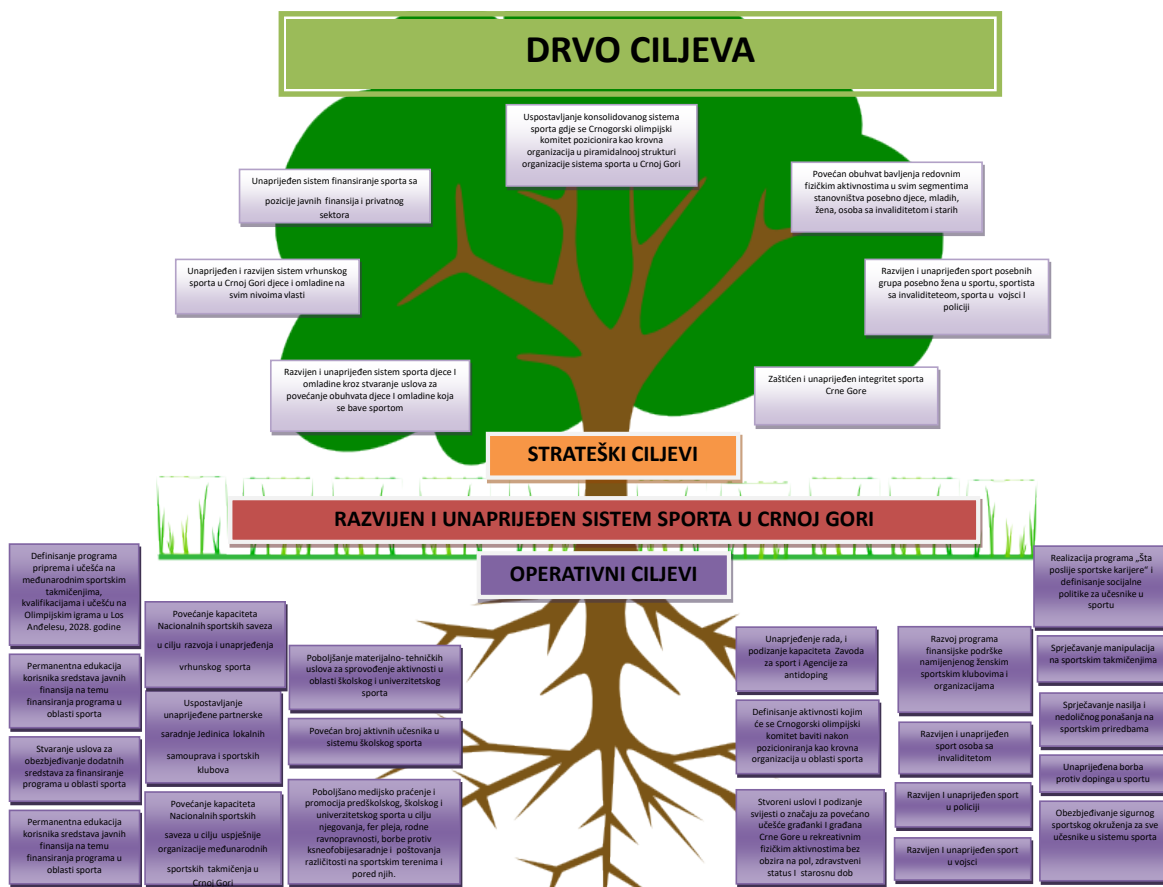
DRVO CILJEVA

Uspostavljanje konsolidovanog sistema sporta gdje se Crnogorski olimpijski komitet pozicionira kao krovna organizacija u piramidalnoj strukturi organizacije sistema sporta u Crnoj Gori

Unaprijeđen sistem finansiranje sporta sa pozicije javnih finansija i privatnog sektora

Povećan obuhvat bavljenja redovnim fizičkim aktivnostima u svim segmentima stanovništva posebno djece, mladih, žena, osoba sa invaliditetom i starih

Unaprijeđen i razvijen sistem vrhunskog sporta u Crnoj Gori djece i omladine na svim nivoima vlasti

Razvijen i unaprijeđen sport posebnih grupa posebno žena u sportu, sportista sa invaliditeteom, sporta u vojsci I policiji

Razvijen i unaprijeđen sistem sporta djece I omladine kroz stvaranje uslova za povećanje obuhvata djece I omladine koja se bave sportom

Zaštićen i unaprijeđen integritet sporta Crne Gore

STRATEŠKI CILJEVI

RAZVIJEN I UNAPRIJEĐEN SISTEM SPORTA U CRNOJ GORI

OPERATIVNI CILJEVI

Definisanje programa priprema i učešća na međunarodnim sportskim takmičenjima, kvalifikacijama i učešću na Olimpijskim igrama u Los Anđelesu, 2028. godine

Permanentna edukacija korisnika sredstava javnih finansija na temu finansiranja programa u oblasti sporta

Stvaranje uslova za obezbjeđivanje dodatnih sredstava za finansiranje programa u oblasti sporta

Permanentna edukacija korisnika sredstava javnih finansija na temu finansiranja programa u oblasti sporta

Povećanje kapaciteta Nacionalnih sportskih saveza u cilju razvoja i unaprjeđenja vrhunskog sporta

Uspostavljanje unaprijeđene partnerske saradnje Jedinica lokalnih samouprava i sportskih klubova

Povećanje kapaciteta Nacionalnih sportskih saveza u cilju uspješnije organizacije međunarodnih sportskih takmičenja u Crnoj Gori

Poboljšanje materijalno- tehničkih uslova za sprovođenje aktivnosti u oblasti školskog i univerzitetskog sporta

Povećan broj aktivnih učesnika u sistemu školskog sporta

Poboljšano medijsko praćenje i promocija predškolskog, školskog i univerzitetskog sporta u cilju njegovanja, fer pleja, rodne ravnopravnosti, borbe protiv ksneofobijesaradnje i poštovanja različitosti na sportskim terenima i pored njih.

Unaprjeđenje rada, i podizanje kapaciteta Zavoda za sport i Agencije za antidoping

Definisanje aktivnosti kojim će se Crnogorski olimpijski komitet baviti nakon pozicioniranja kao krovna organizacija u oblasti sporta

Stvoreni uslovi I podizanje svijesti o značaju za povećano učešće građanki I građana Crne Gore u rekreativnim fizičkim aktivnostima bez obzira na pol, zdravstveni status I starosnu dob

Razvoj programa finansijske podrške namijenjenog ženskim sportskim klubovima i organizacijama

Razvijen i unaprijeđen sport osoba sa invaliditetom

Razvijen I unaprijeđen sport u policiji

Razvijen I unaprijeđen sport u vojsci

Realizacija programa „Šta poslije sportske karijere" i definisanje socijalne politike za učesnike u sportu

Sprječavanje manipulacija na sportskim takmičenjima

Sprječavanje nasilja i nedoličnog ponašanja na sportskim priredbama

Unaprijeđena borba protiv dopinga u sportu

Obezbjeđivanje sigurnog sportskog okruženja za sve učesnike u sistemu sporta